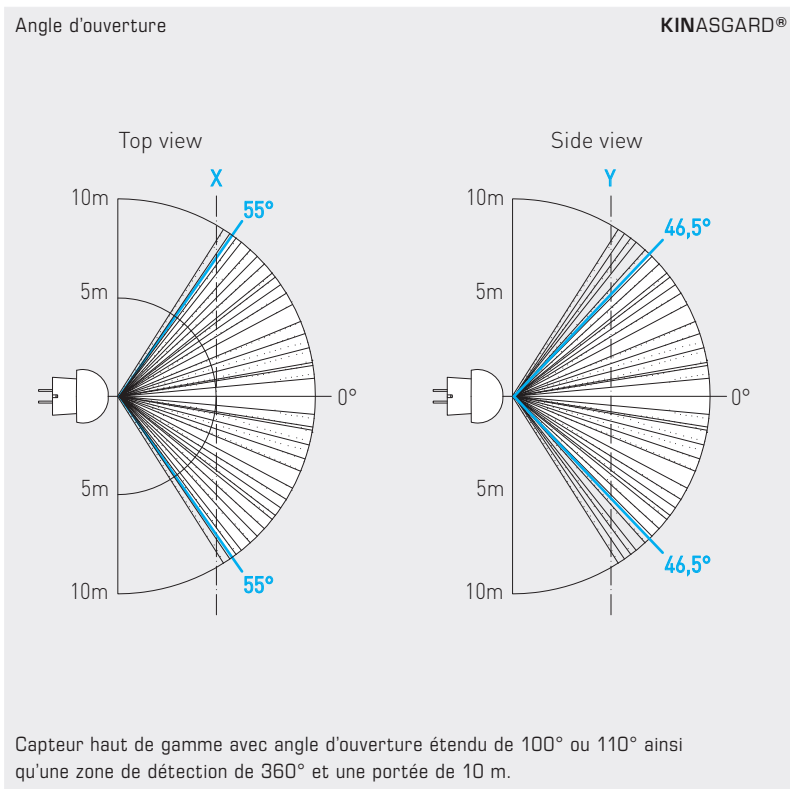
Angle d'ouverture

KINASGARD®

Top view

X

10m

55°

5m

0°

5m

10m

55°

Side view

Y

10m

46,5°

5m

0°

5m

46,5°

10m

Capteur haut de gamme avec angle d'ouverture étendu de 100° ou 110° ainsi qu'une zone de détection de 360° et une portée de 10 m.